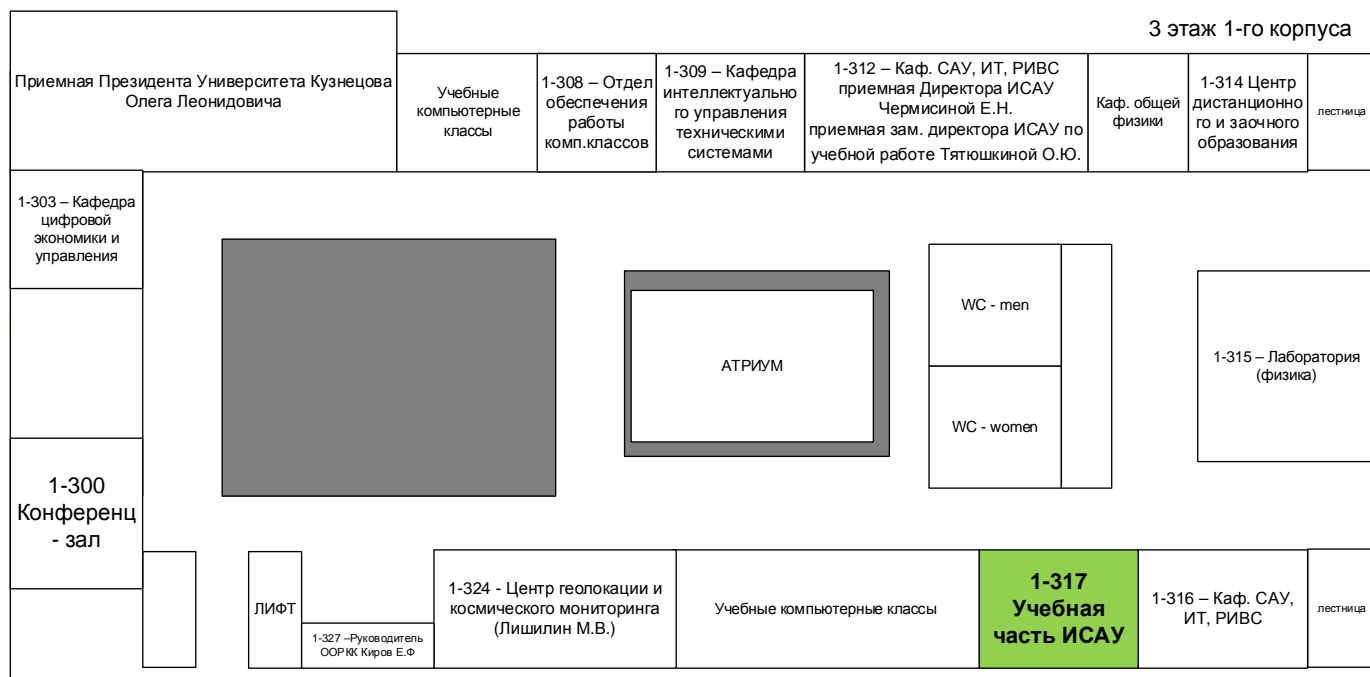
3 этаж 1-го корпуса

Приемная Президента Университета Кузнецова Олега Леонидовича

Учебные компьютерные классы

1-308 – Отдел обеспечения работы комп.классов

1-309 – Кафедра интеллектуального управления техническими системами

1-312 – Каф. САУ, ИТ, РИВС приемная Директора ИСАУ Чермисиной Е.Н. приемная зам. директора ИСАУ по учебной работе Тятюшкиной О.Ю.

Каф. общей физики

1-314 Центр дистанционного и заочного образования

лестница

1-303 – Кафедра цифровой экономики и управления

АТРИУМ

WC - men

WC - women

1-315 – Лаборатория (физика)

1-300 Конференц - зал

ЛИФТ

1-327 –Руководитель ООРКК Киров Е.Ф

1-324 - Центр геолокации и космического мониторинга (Лишилин М.В.)

Учебные компьютерные классы

1-317 Учебная часть ИСАУ

1-316 – Каф. САУ, ИТ, РИВС

лестница